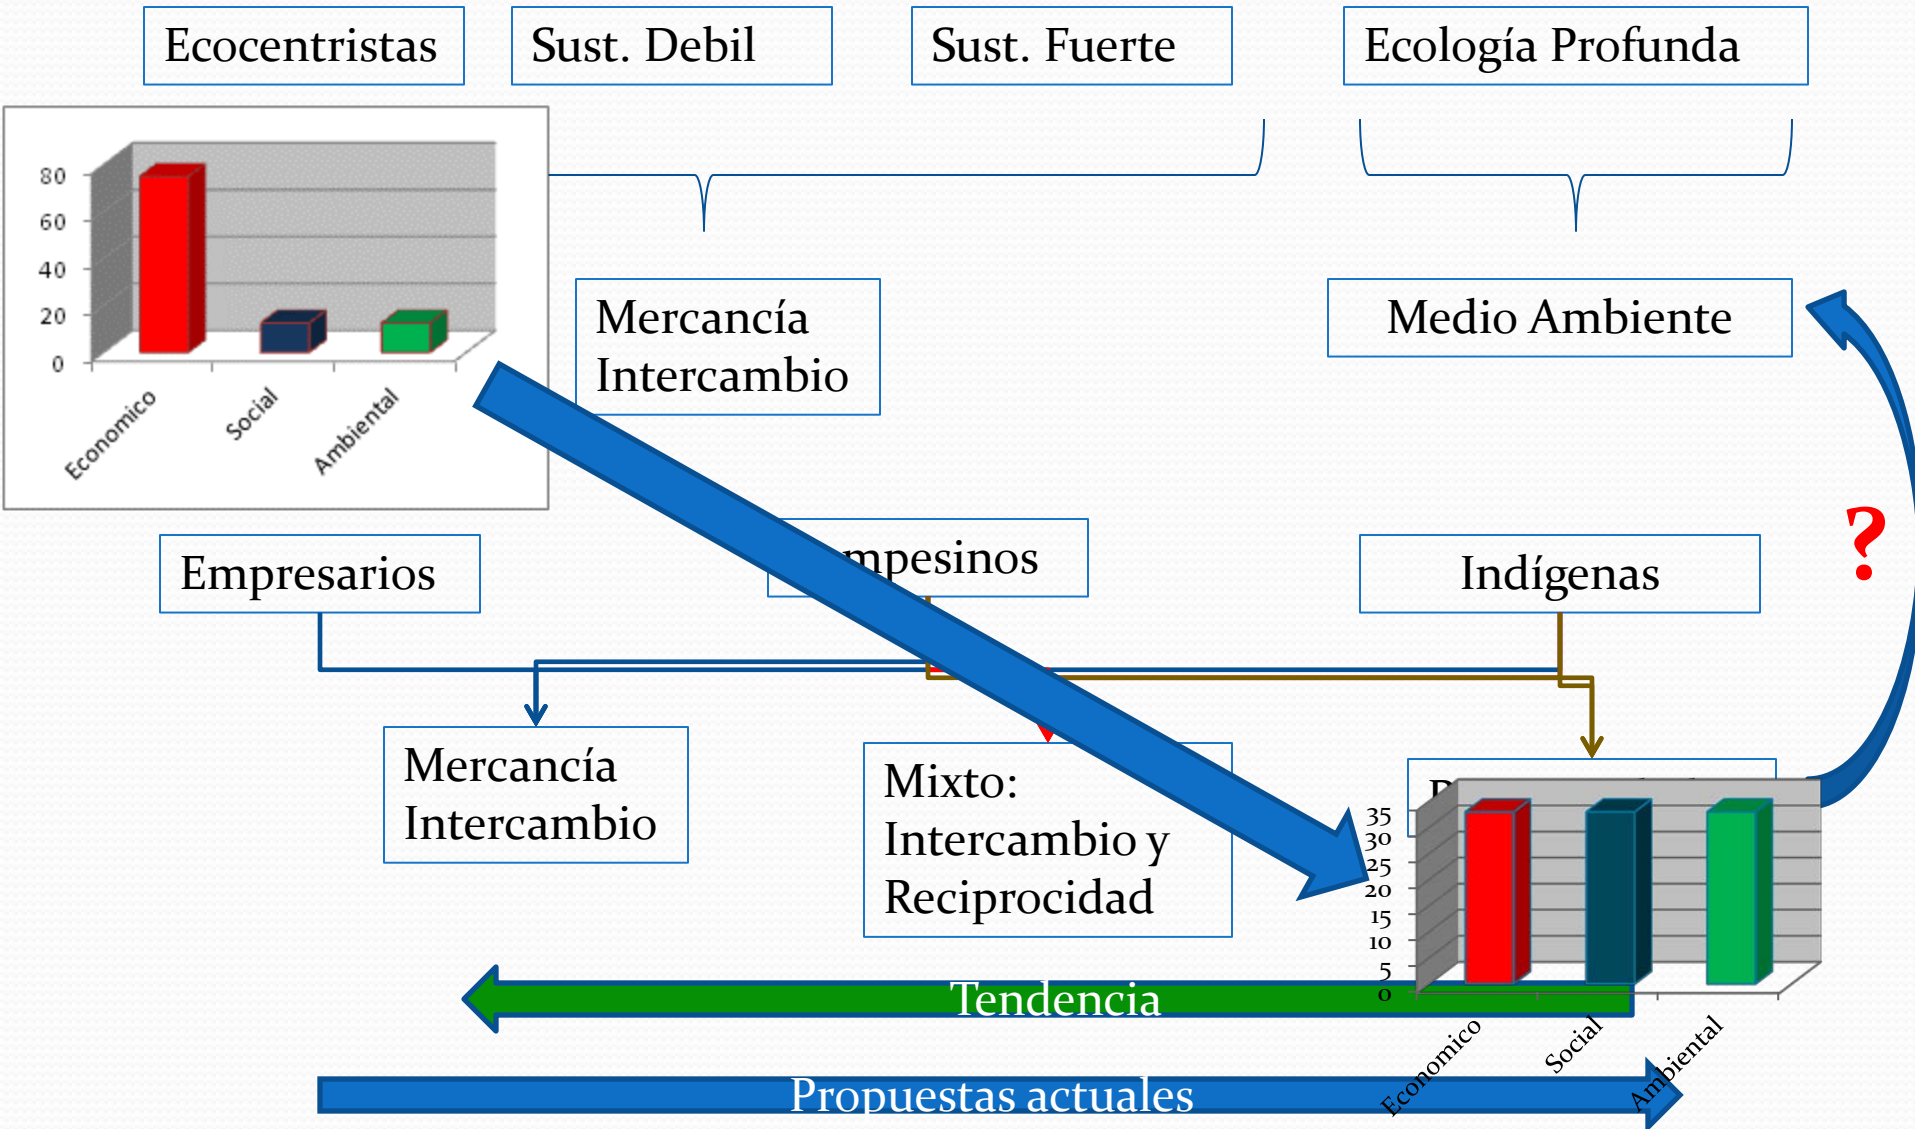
Ecocentristas

Sust. Debil

Sust. Fuerte

Ecología Profunda

80
60
40
20
0
Economico
Social
Ambiental

Mercancía Intercambio

Medio Ambiente

Empresarios

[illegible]mpesinos

Indígenas

?

Mercancía Intercambio

Mixto: Intercambio y Reciprocidad

35
30
25
20
15
10
5
0
Economico
Social
Ambiental

Tendencia

Propuestas actuales